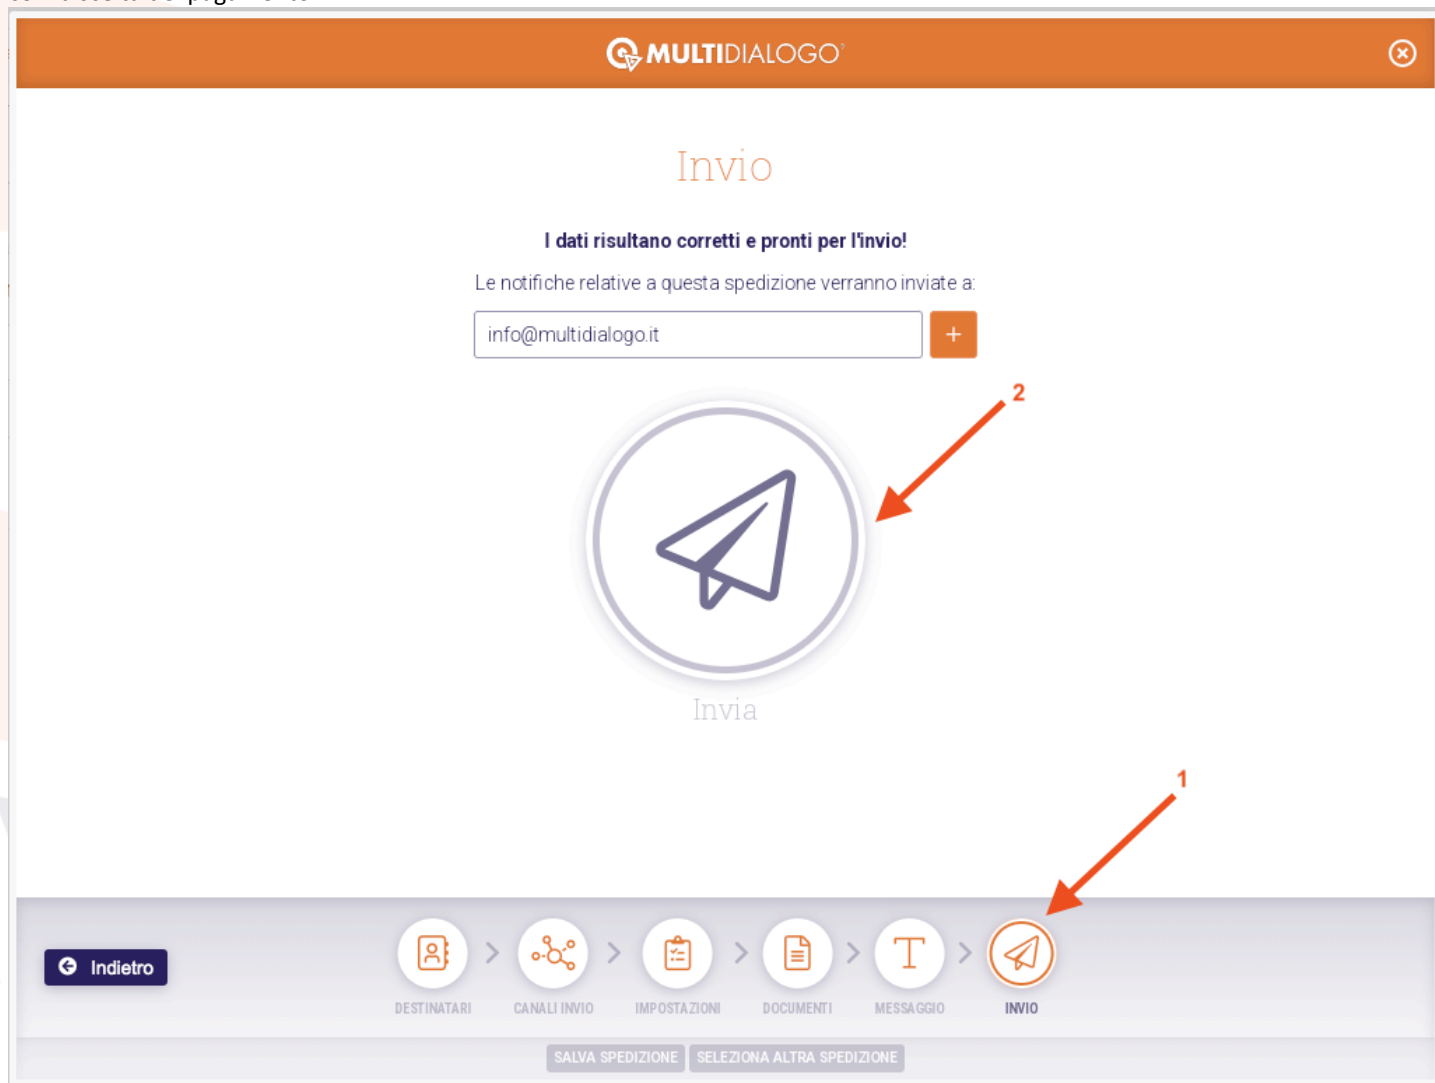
MULTIDIALOGO

Invio

I dati risultano corretti e pronti per l'invio!

Le notifiche relative a questa spedizione verranno inviate a:

info@multidialogo.it

+

2

Invia

1

Indietro

DESTINATARI > CANALI INVIO > IMPOSTAZIONI > DOCUMENTI > MESSAGGIO > INVIO

SALVA SPEDIZIONE SELEZIONA ALTRA SPEDIZIONE